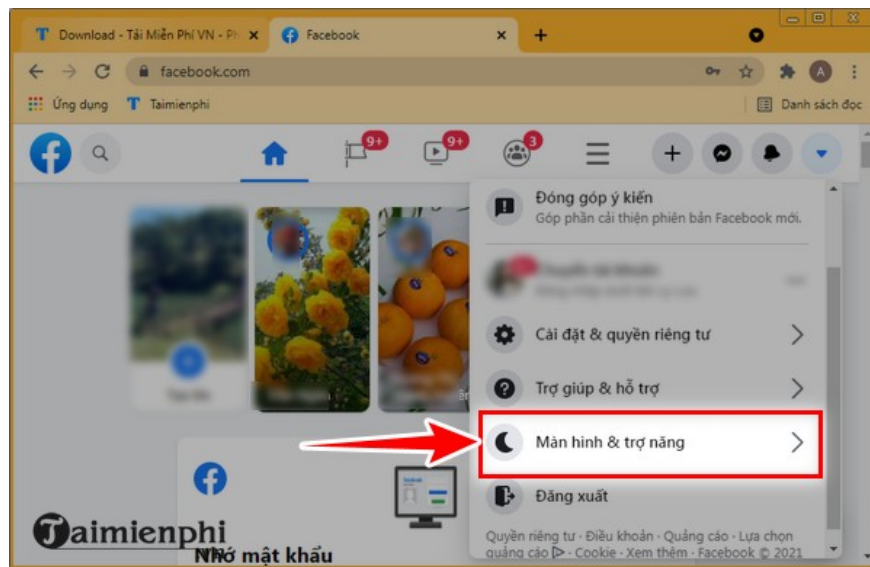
Download - Tải Miễn Phí VN - Ph ×
Facebook ×
+
facebook.com
Ứng dụng
Taimienphi
Danh sách đọc
9+
9+
3
Đóng góp ý kiến
Góp phần cải thiện phiên bản Facebook mới.
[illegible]
Cài đặt & quyền riêng tư
Trợ giúp & hỗ trợ
Màn hình & trợ năng
Đăng xuất
Quyền riêng tư · Điều khoản · Quảng cáo · Lựa chọn quảng cáo · Cookie · Xem thêm · Facebook © 2021
Taimienphi
Nhớ mật khẩu